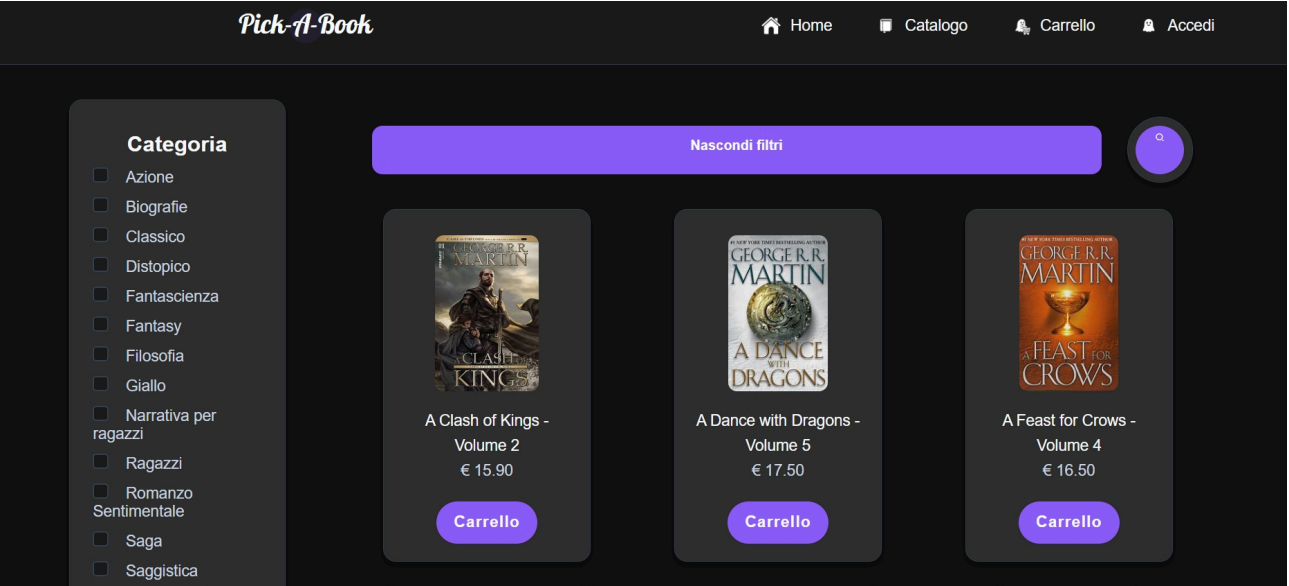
Pick-A-Book

Home Catalogo Carrello Accedi

Categoria
Azione
Biografie
Classico
Distopico
Fantascienza
Fantasy
Filosofia
Giallo
Narrativa per ragazzi
Ragazzi
Romanzo Sentimentale
Saga
Saggistica

Nascondi filtri

GEORGE R.R. MARTIN
A CLASH OF KINGS

A Clash of Kings - Volume 2
€ 15.90
Carrello

GEORGE R.R. MARTIN
A DANCE WITH DRAGONS

A Dance with Dragons - Volume 5
€ 17.50
Carrello

GEORGE R.R. MARTIN
A FEAST FOR CROWS

A Feast for Crows - Volume 4
€ 16.50
Carrello